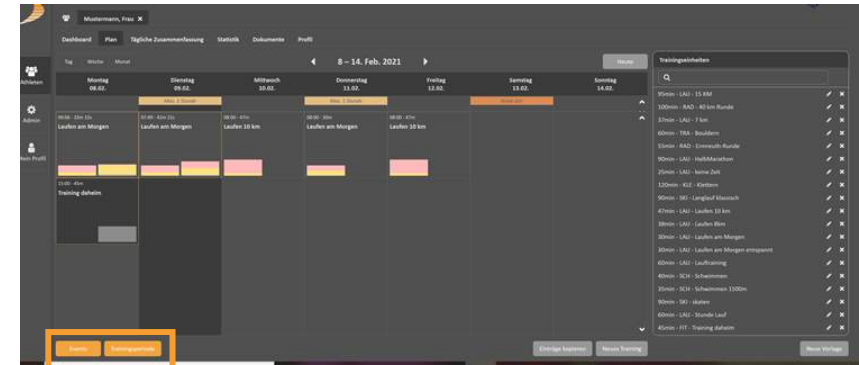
Mustermann, Frau ×

Dashboard Plan Tägliche Zusammenfassung Statistik Dokumente Profil

Athleten

Admin

Mein Profil

Tag Woche Monat

8 – 14. Feb. 2021

Heute

| Montag 08.02. | Dienstag 09.02. | Mittwoch 10.02. | Donnerstag 11.02. | Freitag 12.02. | Samstag 13.02. | Sonntag 14.02. |
|---|---|---|---|---|---|---|
| | Max. 2 Stunde | | Max. 2 Stunde | | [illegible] | |
| 06:00 - 33m 33s Laufen am Morgen | 07:49 - 42m 33s Laufen am Morgen | 08:00 - 47m Laufen 10 km | 08:00 - 30m Laufen am Morgen | 08:00 - 47m Laufen 10 km | | |
| 15:00 - 45m Training daheim | | | | | | |

Events Trainingsperiode

Einträge kopieren Neues Training

Trainingseinheiten

95min - LAU - 15 KM
100min - RAD - 40 km Runde
37min - LAU - 7 km
60min - TRA - Bouldern
55min - RAD - Emmeulin Runde
90min - LAU - HalbMarathon
25min - LAU - keine Zeit
120min - KLE - Klettern
90min - SKI - Langlauf klassisch
47min - LAU - Laufen 10 km
38min - LAU - Laufen 8km
30min - LAU - Laufen am Morgen
30min - LAU - Laufen am Morgen entspannt
60min - LAU - Lauftraining
40min - SCH - Schwimmen
35min - SCH - Schwimmen 1500m
90min - SKI - skaten
60min - LAU - Stunde Lauf
45min - FIT - Training daheim

Neue Vorlage